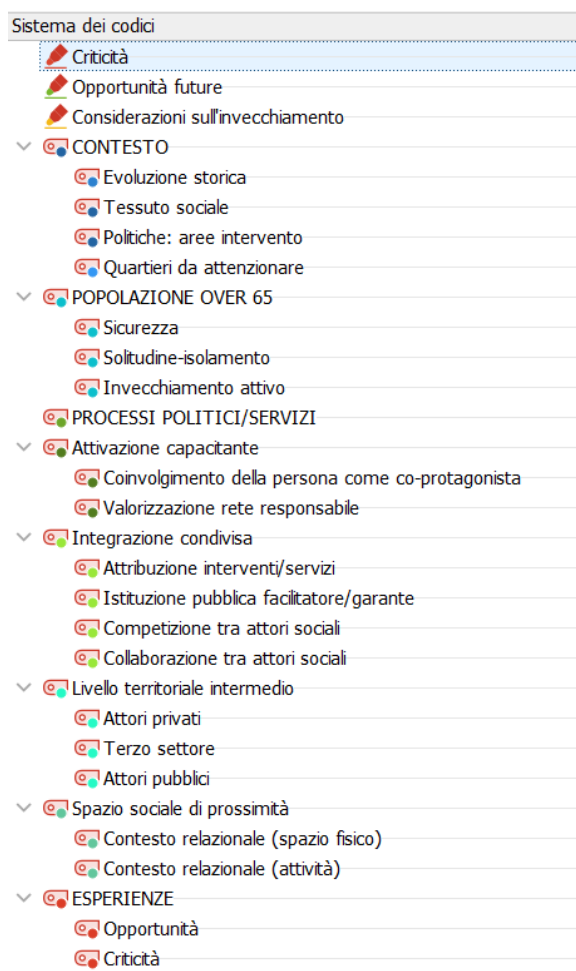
Sistema dei codici
Criticità
Opportunità future
Considerazioni sull'invecchiamento
CONTESTO
Evoluzione storica
Tessuto sociale
Politiche: aree intervento
Quartieri da attenzionare
POPOLAZIONE OVER 65
Sicurezza
Solitudine-isolamento
Invecchiamento attivo
PROCESSI POLITICI/SERVIZI
Attivazione capacitante
Coinvolgimento della persona come co-protagonista
Valorizzazione rete responsabile
Integrazione condivisa
Attribuzione interventi/servizi
Istituzione pubblica facilitatore/garante
Competizione tra attori sociali
Collaborazione tra attori sociali
Livello territoriale intermedio
Attori privati
Terzo settore
Attori pubblici
Spazio sociale di prossimità
Contesto relazionale (spazio fisico)
Contesto relazionale (attività)
ESPERIENZE
Opportunità
Criticità